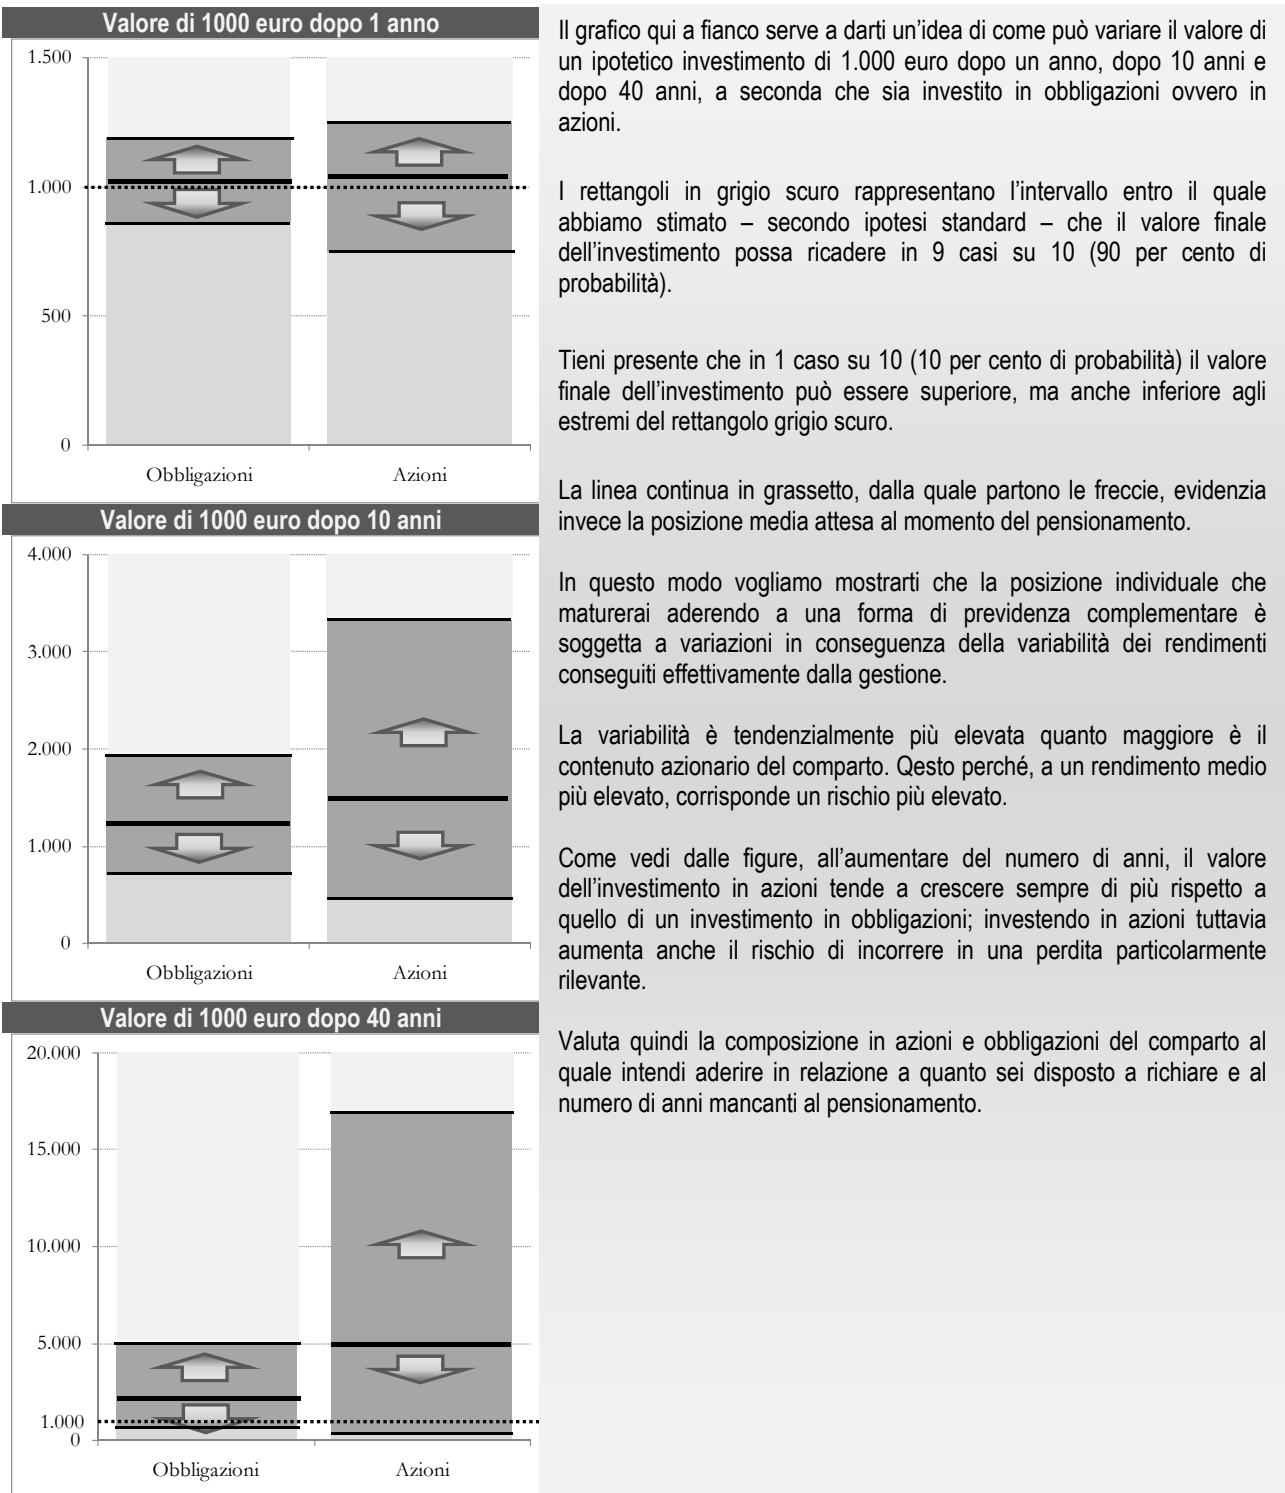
Valore di 1000 euro dopo 1 anno

1.500
1.000
500
0

Obbligazioni
Azioni

Valore di 1000 euro dopo 10 anni

4.000
3.000
2.000
1.000
0

Obbligazioni
Azioni

Valore di 1000 euro dopo 40 anni

20.000
15.000
10.000
5.000
1.000
0

Obbligazioni
Azioni

Il grafico qui a fianco serve a darti un'idea di come può variare il valore di un ipotetico investimento di 1.000 euro dopo un anno, dopo 10 anni e dopo 40 anni, a seconda che sia investito in obbligazioni ovvero in azioni.

I rettangoli in grigio scuro rappresentano l'intervallo entro il quale abbiamo stimato – secondo ipotesi standard – che il valore finale dell'investimento possa ricadere in 9 casi su 10 (90 per cento di probabilità).

Tieni presente che in 1 caso su 10 (10 per cento di probabilità) il valore finale dell'investimento può essere superiore, ma anche inferiore agli estremi del rettangolo grigio scuro.

La linea continua in grassetto, dalla quale partono le freccie, evidenzia invece la posizione media attesa al momento del pensionamento.

In questo modo vogliamo mostrarti che la posizione individuale che maturerai aderendo a una forma di previdenza complementare è soggetta a variazioni in conseguenza della variabilità dei rendimenti conseguiti effettivamente dalla gestione.

La variabilità è tendenzialmente più elevata quanto maggiore è il contenuto azionario del comparto. Qesto perché, a un rendimento medio più elevato, corrisponde un rischio più elevato.

Come vedi dalle figure, all'aumentare del numero di anni, il valore dell'investimento in azioni tende a crescere sempre di più rispetto a quello di un investimento in obbligazioni; investendo in azioni tuttavia aumenta anche il rischio di incorrere in una perdita particolarmente rilevante.

Valuta quindi la composizione in azioni e obbligazioni del comparto al quale intendi aderire in relazione a quanto sei disposto a richiare e al numero di anni mancanti al pensionamento.